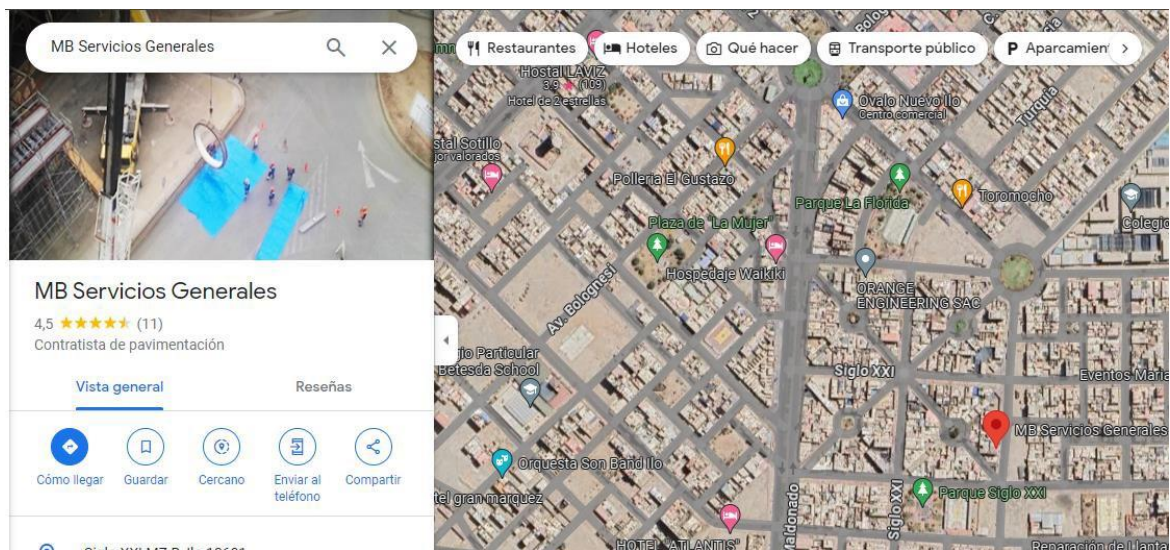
MB Servicios Generales

MB Servicios Generales
4,5 ★★★★★ (11)
Contratista de pavimentación

Vista general
Reseñas

Cómo llegar
Guardar
Cercano
Enviar al teléfono
Compartir

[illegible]

Restaurantes
Hoteles
Qué hacer
Transporte público
Aparcamien

Hostal LAVIZ
3,9 ★ (109)
Hotel de 2 estrellas
Ovalo Nuevo Ilo
Centro comercial
stal Sotillo
r valorados
Pollería El Gustazo
Parque La Florida
Toromocho
Colegio
Plaza de "La Mujer"
Hospedaje Waikiki
Av. Bolognesi
ORANGE ENGINEERING SAC
io Particular
Betesda School
Siglo XXI
Eventos Maria
MB Servicios Generales
Orquesta Son Band Ilo
tel gran marquez
Siglo XXI
Parque Siglo XXI
HOTEL "ATLANTIS"
Maldonado
Reparación de llanta